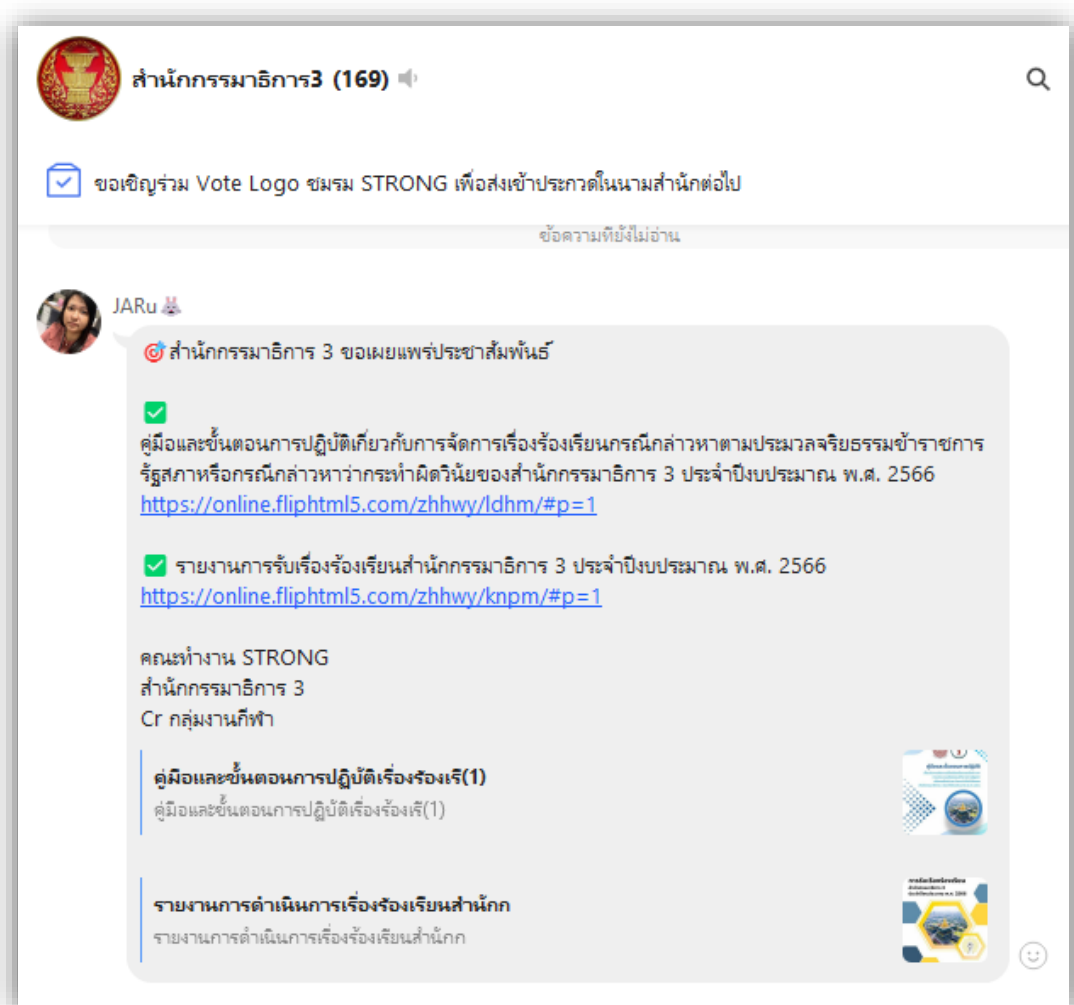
สำนักกรรมาธิการ3 (169)

ขอเชิญร่วม Vote Logo ชมรม STRONG เพื่อส่งเข้าประกวดในนามสำนักต่อไป

ข้อความที่ยังไม่อ่าน

JARu

🎯สำนักกรรมาธิการ 3 ขอเผยแพร่ประชาสัมพันธ์

✅
คู่มือและขั้นตอนการปฏิบัติเกี่ยวกับการจัดการเรื่องร้องเรียนกรณีกล่าวหาตามประมวลจริยธรรมข้าราชการรัฐสภาหรือกรณีกล่าวหาว่ากระทำผิดวินัยของสำนักกรรมาธิการ 3 ประจำปีงบประมาณ พ.ศ. 2566
https://online.fliphtml5.com/zhhwy/ldhm/#p=1

✅ รายงานการรับเรื่องร้องเรียนสำนักกรรมาธิการ 3 ประจำปีงบประมาณ พ.ศ. 2566
https://online.fliphtml5.com/zhhwy/knpm/#p=1

คณะทำงาน STRONG
สำนักกรรมาธิการ 3
Cr กลุ่มงานกีฬา

คู่มือและขั้นตอนการปฏิบัติเรื่องร้องเร(1)
คู่มือและขั้นตอนการปฏิบัติเรื่องร้องเร(1)

รายงานการดำเนินการเรื่องร้องเรียนสำนักก
รายงานการดำเนินการเรื่องร้องเรียนสำนักก